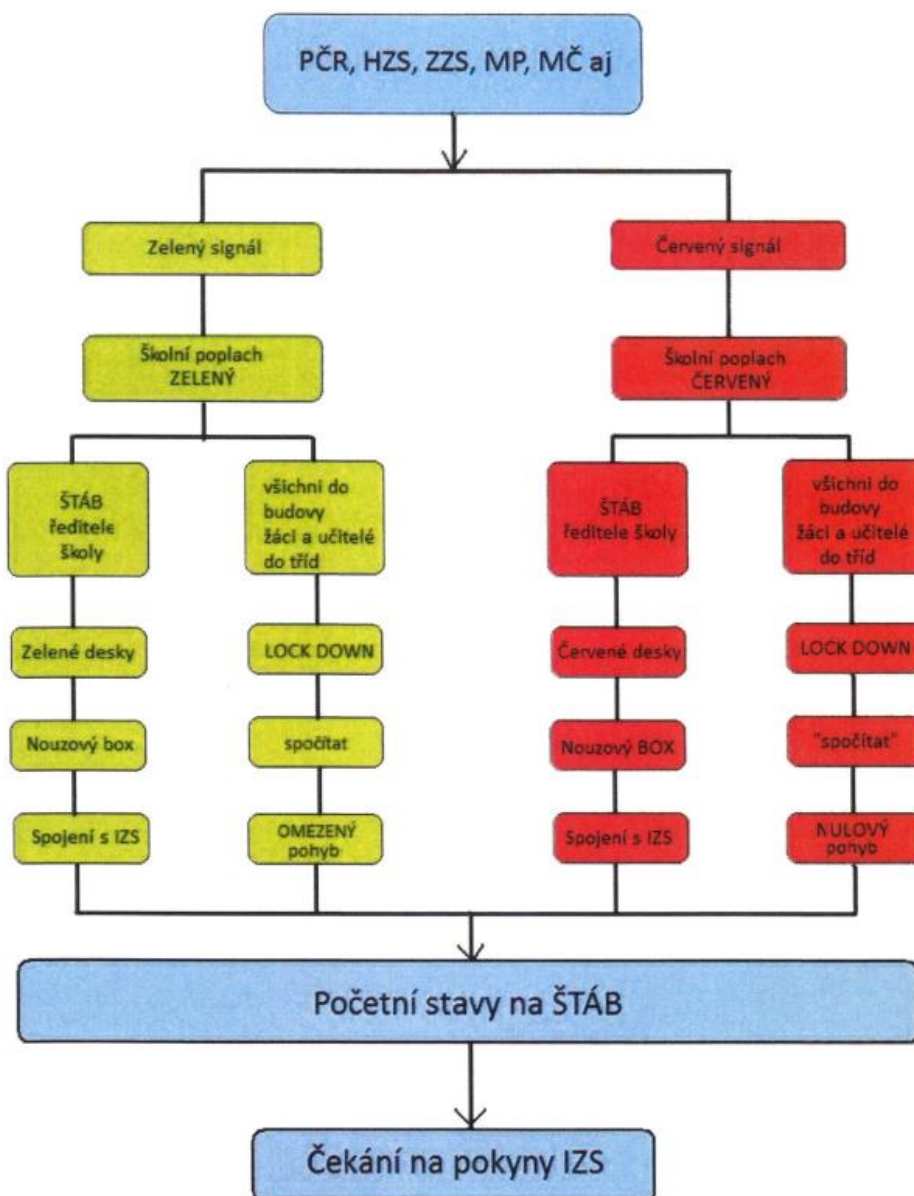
PČR, HZS, ZZS, MP, MČ aj

Zelený signál

Školní poplach ZELENÝ

ŠTÁB ředitele školy

Zelené desky

Nouzový box

Spojení s IZS

všichni do budovy žáci a učitelé do tříd

LOCK DOWN

spočítat

OMEZENÝ pohyb

Červený signál

Školní poplach ČERVENÝ

ŠTÁB ředitele školy

Červené desky

Nouzový BOX

Spojení s IZS

všichni do budovy žáci a učitelé do tříd

LOCK DOWN

"spočítat"

NULOVÝ pohyb

Početní stavy na ŠTÁB

Čekání na pokyny IZS